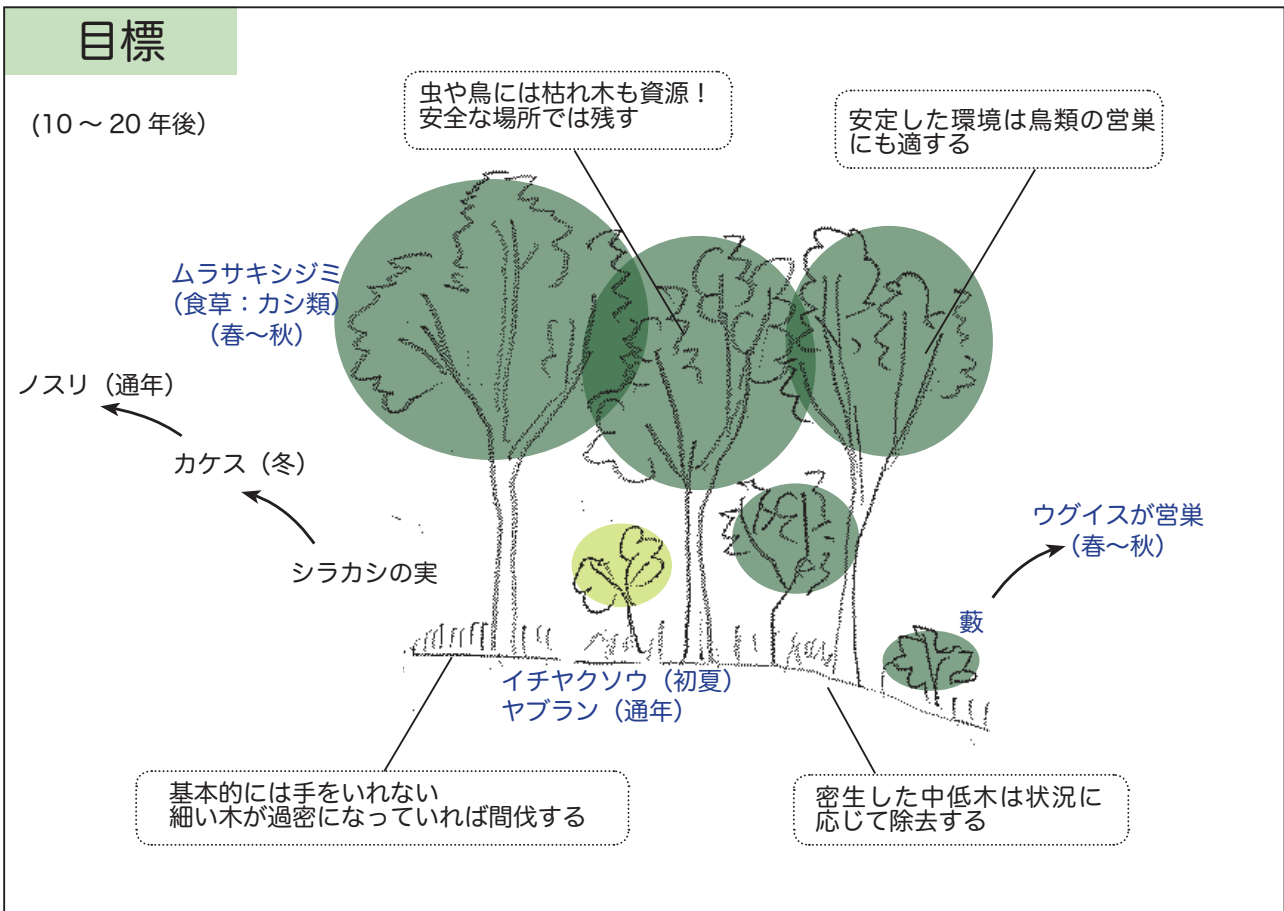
目標

（10 ～ 20 年後）

虫や鳥には枯れ木も資源！
安全な場所では残す

安定した環境は鳥類の営巣にも適する

ムラサキシジミ
（食草：カシ類）
（春～秋）

ノスリ（通年）

カケス（冬）

シラカシの実

ウグイスが営巣
（春～秋）

藪

イチヤクソウ（初夏）
ヤブラン（通年）

基本的には手をいれない
細い木が過密になっていれば間伐する

密生した中低木は状況に応じて除去する